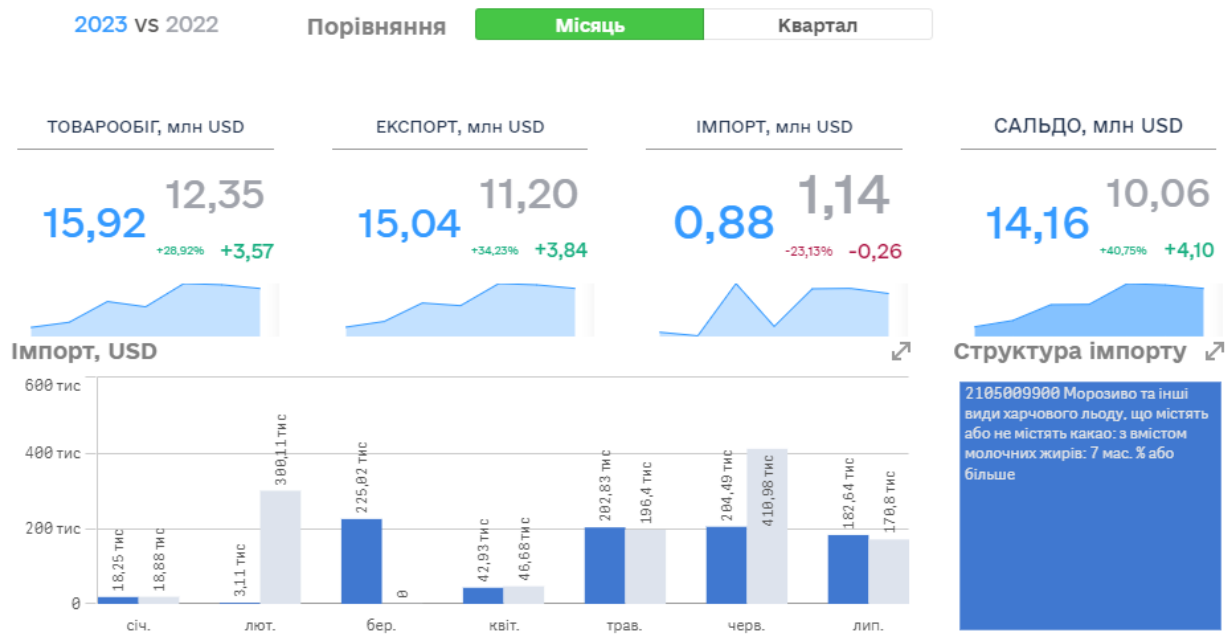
2023 vs 2022

Порівняння

Місяць

Квартал

ТОВАРООБІГ, млн USD

15,92

12,35

+28,92%

+3,57

ЕКСПОРТ, млн USD

15,04

11,20

+34,23%

+3,84

ІМПОРТ, млн USD

0,88

1,14

-23,13%

-0,26

САЛЬДО, млн USD

14,16

10,06

+40,75%

+4,10

Імпорт, USD

| | 2023 | 2022 |
|---|---|---|
| січ. | 18,25 тис | 18,88 тис |
| лют. | 3,11 тис | 300,11 тис |
| бер. | 225,02 тис | 0 |
| квіт. | 42,93 тис | 46,68 тис |
| трав. | 202,83 тис | 196,4 тис |
| черв. | 204,49 тис | 410,98 тис |
| лип. | 182,64 тис | 170,8 тис |

600 тис
400 тис
200 тис
0

Структура імпорту

2105009900 Морозиво та інші види харчового льоду, що містять або не містять какао: з вмістом молочних жирів: 7 мас. % або більше